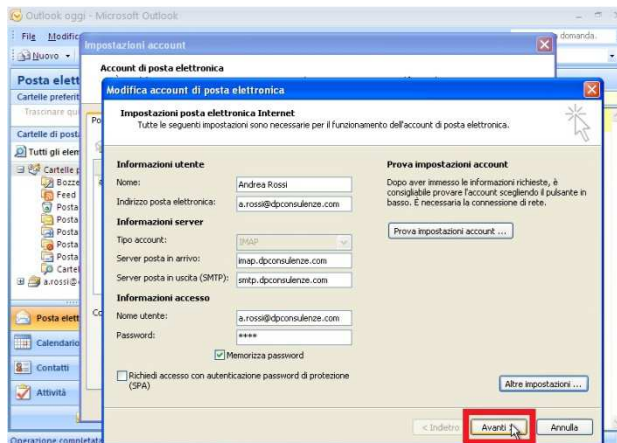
Outlook oggi - Microsoft Outlook

File Modific

Nuovo

domanda.

Posta elett

Cartelle preferit

Trascinare qu

Cartelle di posta

Tutti gli elem

Cartelle p

Bozze

Feed

Posta

Posta

Posta

Posta

Posta

Carte

a.rossi@

Posta elett

Calendario

Contatti

Attività

Operazione completat

Impostazioni account

Account di posta elettronica

Modifica account di posta elettronica

Impostazioni posta elettronica Internet

Tutte le seguenti impostazioni sono necessarie per il funzionamento dell'account di posta elettronica.

Informazioni utente

Nome: Andrea Rossi

Indirizzo posta elettronica: a.rossi@dpconsulenze.com

Informazioni server

Tipo account: IMAP

Server posta in arrivo: imap.dpconsulenze.com

Server posta in uscita (SMTP): smtp.dpconsulenze.com

Informazioni accesso

Nome utente: a.rossi@dpconsulenze.com

Password: ****

Memorizza password

Richiedi accesso con autenticazione password di protezione (SPA)

Prova impostazioni account

Dopo aver immesso le informazioni richieste, è consigliabile provare l'account scegliendo il pulsante in basso. È necessaria la connessione di rete.

Prova impostazioni account ...

Altre impostazioni ...

< Indietro

Avanti >

Annulla